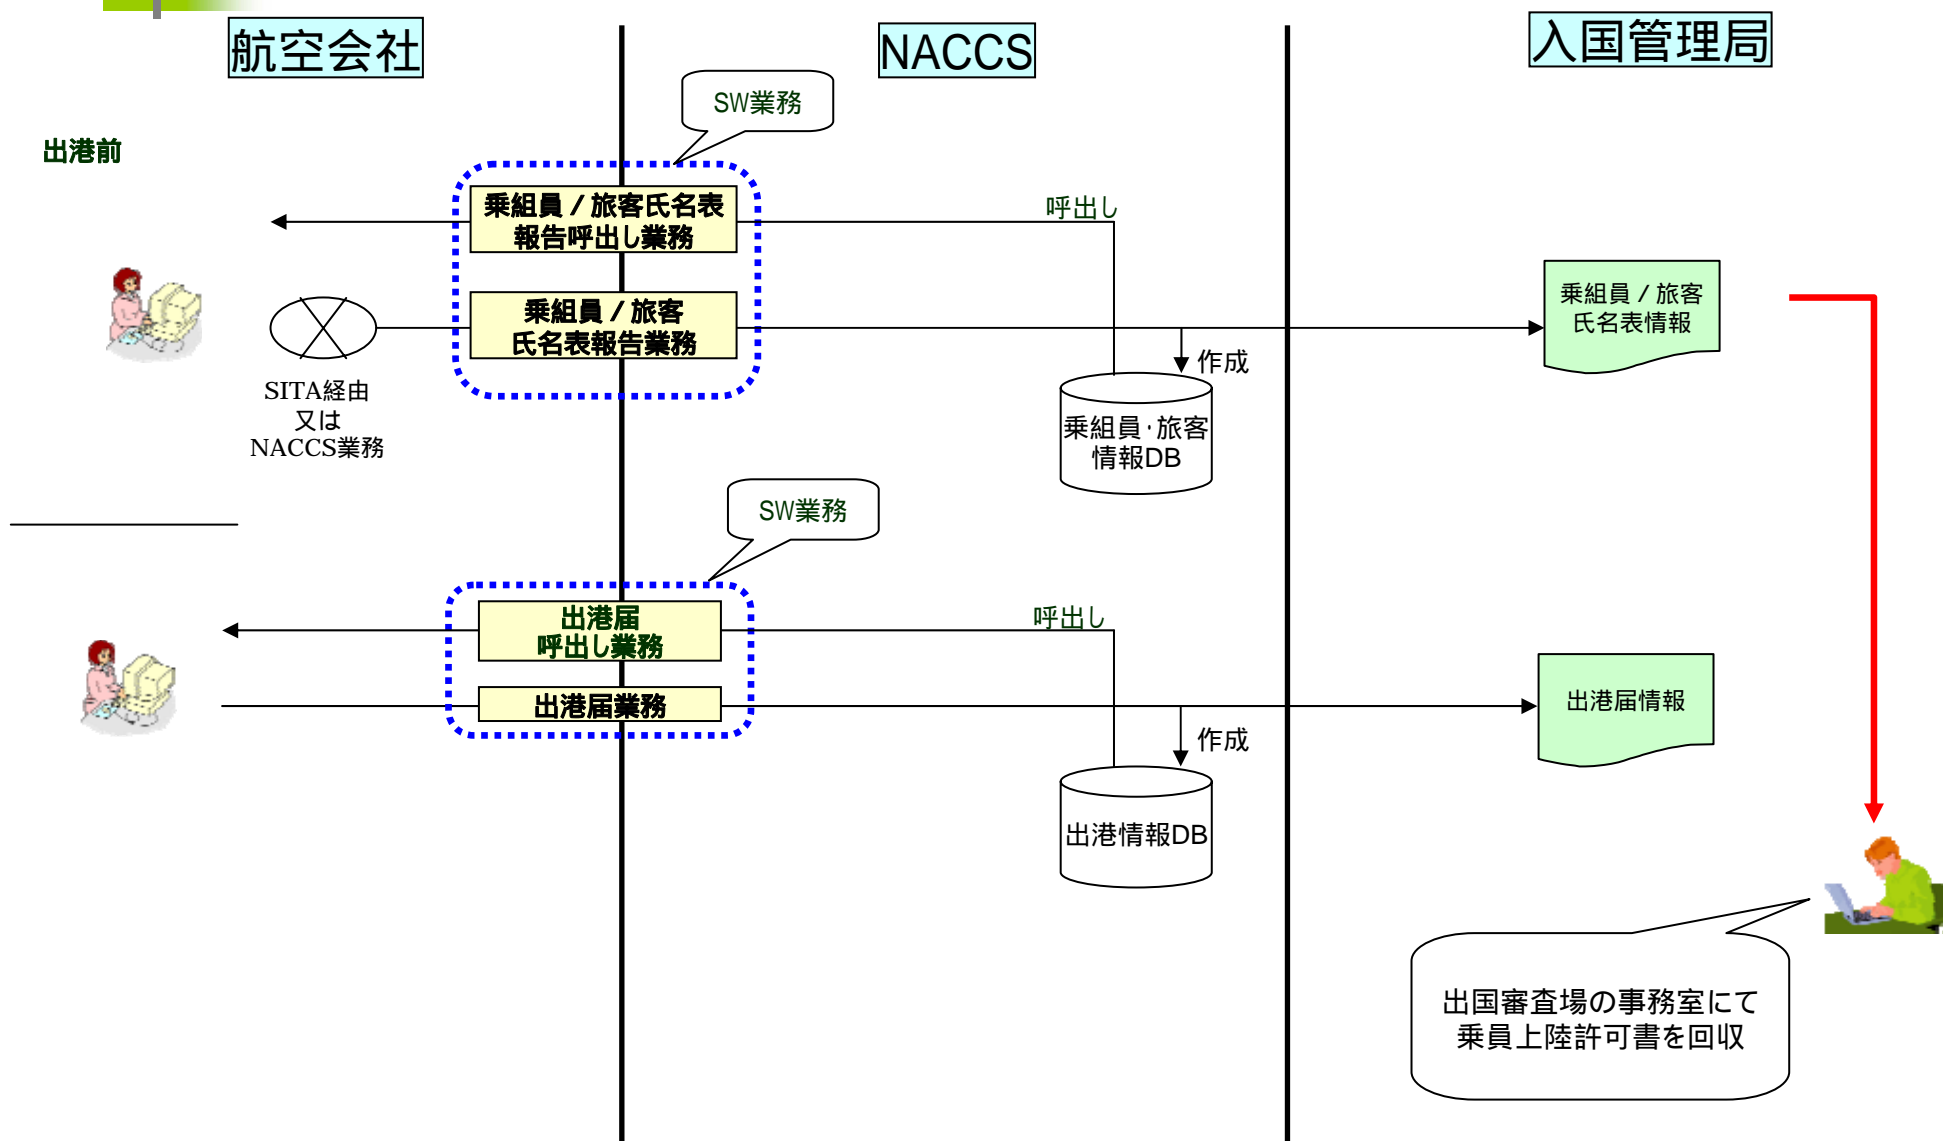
航空会社

NACCS

入国管理局

出港前

SW業務

乗組員／旅客氏名表報告呼出し業務

呼出し

乗組員／旅客氏名表報告業務

乗組員／旅客氏名表情報

作成

SITA経由
又は
NACCS業務

乗組員･旅客情報DB

SW業務

出港届呼出し業務

呼出し

出港届業務

出港届情報

作成

出港情報DB

出国審査場の事務室にて乗員上陸許可書を回収